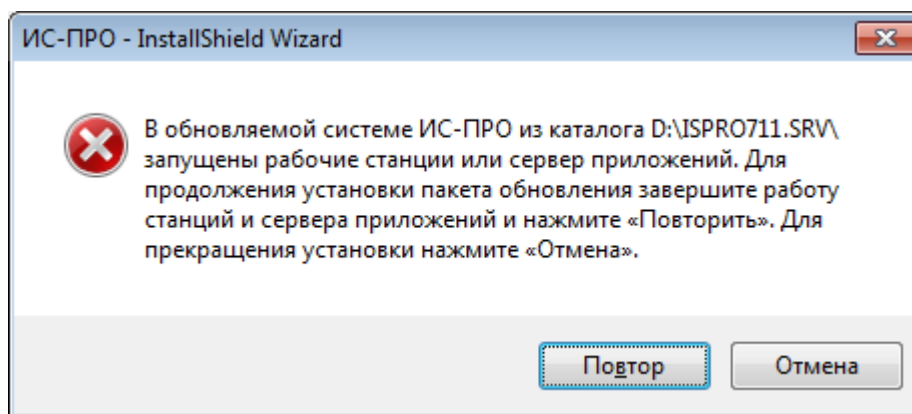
ИС-ПРО - InstallShield Wizard

В обновляемой системе ИС-ПРО из каталога D:\ISPRO711.SRV\ запущены рабочие станции или сервер приложений. Для продолжения установки пакета обновления завершите работу станций и сервера приложений и нажмите «Повторить». Для прекращения установки нажмите «Отмена».

Повтор

Отмена